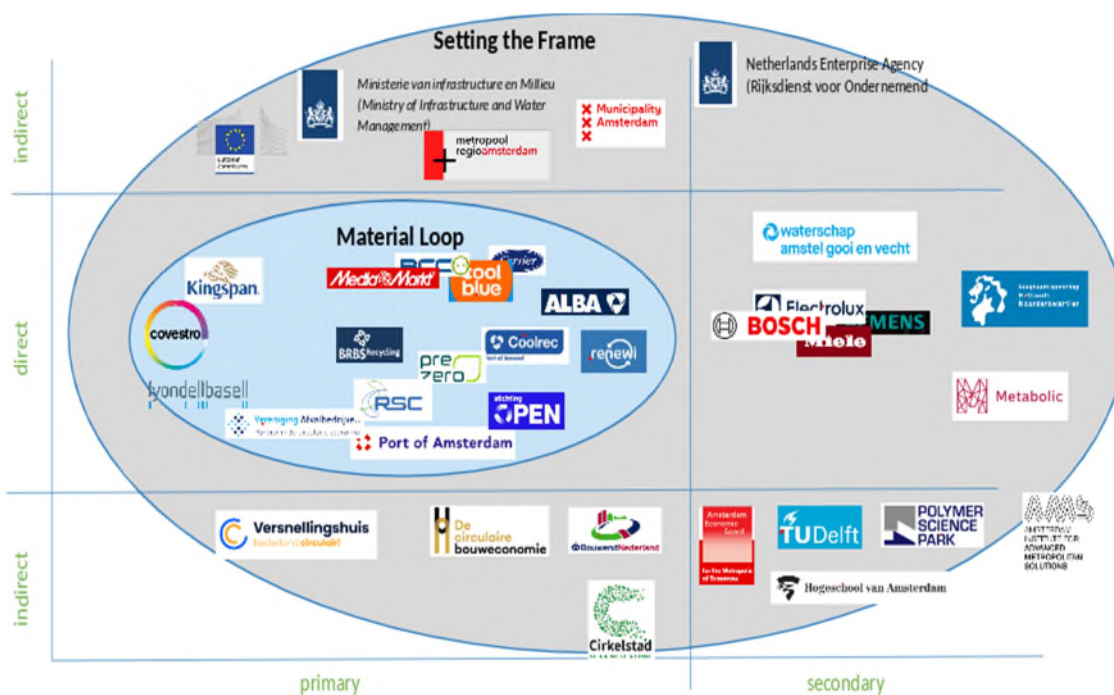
Setting the Frame

indirect

European Commission

Ministerie van infrastructure en Millieu (Ministry of Infrastructure and Water Management)

metropool regioamsterdam

Municipality Amsterdam

Netherlands Enterprise Agency (Rijksdienst voor Ondernemend

Material Loop

direct

Kingspan

MediaMarkt

BCC

coolblue

Renewi

ALBA

covestro

BRBS Recycling

Coolrec

prezero

lyondellbasell

RSC

stichting OPEN

Vereniging Afvalbedrijven

Port of Amsterdam

waterschap amstel gooi en vecht

Electrolux

BOSCH

Miele

SIEMENS

Metabolic

indirect

Versnellingshuis Nederland circulair!

De circulaire bouweconomie

BouwendNederland

Cirkelstad

Amsterdam Economic Board

TUDelft

POLYMER SCIENCE PARK

AMSTERDAM INSTITUTE FOR ADVANCED METROPOLITAN SOLUTIONS

Hogeschool van Amsterdam

primary

secondary